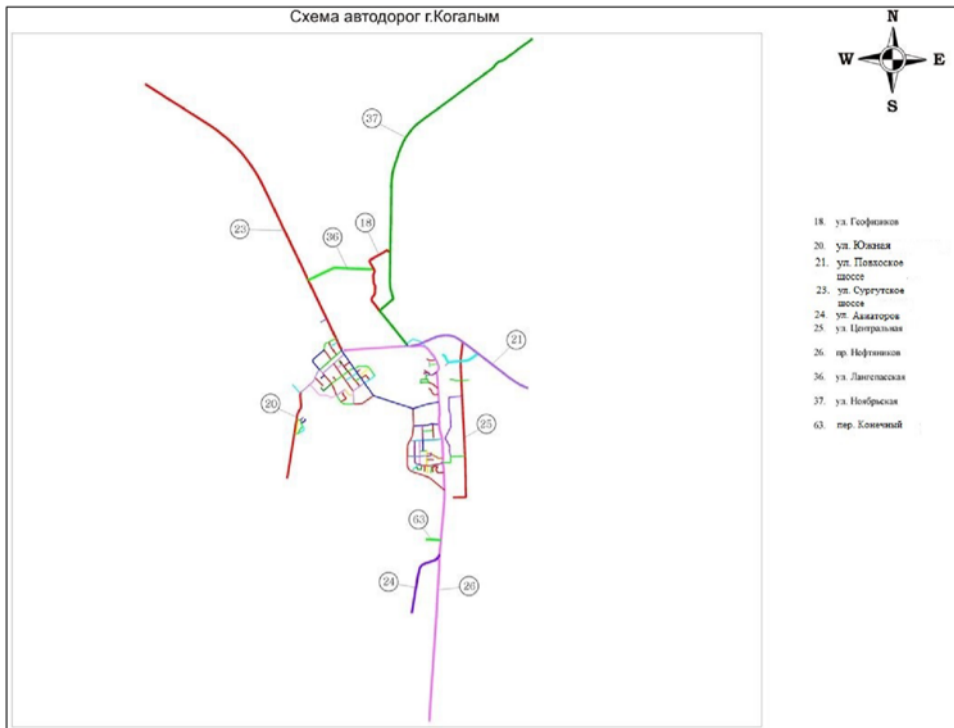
Схема автодорог г.Когалым

N
W
E
S

37
23
18
36
21
20
25
63
24
26

18. ул. Геофизиков
20. ул. Южная
21. ул. Повховское шоссе
23. ул. Сургутское шоссе
24. ул. Авиаторов
25. ул. Центральная
26. пр. Нефтяников
36. ул. Лангепасская
37. ул. Ноябрьская
63. пер. Конечный